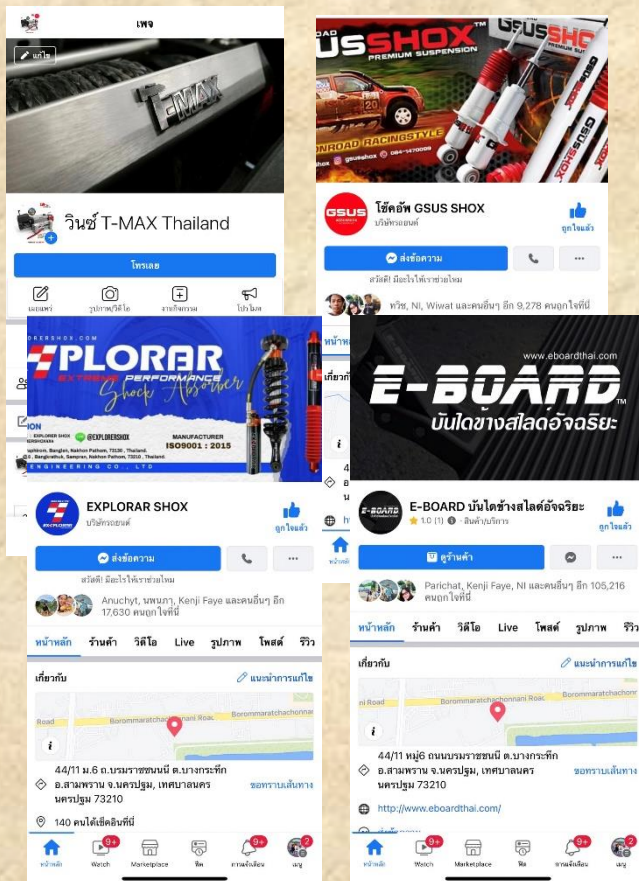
เพจ

แก้ไข

T-MAX

วินซ์ T-MAX Thailand

โทรเลย

แนะนำ รูปภาพ/วิดีโอ จากกิจกรรม โปรโมท

ROAD GUSSHOX PREMIUM SUSPENSION

ONROAD RACINGSTYLE

gsusshox 084-1470099

GSUS

โช้คอัพ GSUS SHOX

บริษัทรถยนต์

ถูกใจแล้ว

ส่งข้อความ

สวัสดี! มีอะไรให้เราช่วยไหม

ทวิช, NI, Wiwat และคนอื่นๆ อีก 9,278 คนถูกใจสิ่งนี้

หน้าหลัก

EXPLORERSHOX.COM

XPLORAR EXTREME PERFORMANCE Shock Absorber

EXPLORER SHOX

@EXPLORERSHOX

MANUFACTURER ISO9001 : 2015

ENGINEERING CO., LTD

EXPLORAR SHOX

บริษัทรถยนต์

ถูกใจแล้ว

ส่งข้อความ

สวัสดี! มีอะไรให้เราช่วยไหม

Anuchyt, นพนภา, Kenji Faye และคนอื่นๆ อีก 17,630 คนถูกใจสิ่งนี้

หน้าหลัก ร้านค้า วิดีโอ Live รูปภาพ โพสต์ รีวิว

เกี่ยวกับ

แนะนำการแก้ไข

Road Borommaratchachonnani Road Borommaratchachonnani

44/11 ม.6 ถ.บรมราชชนนี ต.บางกระทึก อ.สามพราน จ.นครปฐม, เทศบาลนคร นครปฐม 73210

ขอทราบเส้นทาง

140 คนได้เช็คอินที่นี่

หน้าหลัก Watch 9+ Marketplace ฟีด การแจ้งเตือน 9+ เมนู 2

www.eboardthai.com

E-BOARD

บันไดข้างสไลด์อัจฉริยะ

E-BOARD บันไดข้างสไลด์อัจฉริยะ

1.0 (1) · สินค้า/บริการ

ถูกใจแล้ว

ดูร้านค้า

Parichat, Kenji Faye, NI และคนอื่นๆ อีก 105,216 คนถูกใจสิ่งนี้

หน้าหลัก ร้านค้า วิดีโอ Live โพสต์ รูปภาพ รีวิว

เกี่ยวกับ

แนะนำการแก้ไข

ni Road Borommaratchachonnani Road Borommaratchachonni

44/11 หมู่6 ถนนบรมราชชนนี ต.บางกระทึก อ.สามพราน จ.นครปฐม, เทศบาลนคร นครปฐม 73210

ขอทราบเส้นทาง

http://www.eboardthai.com/

หน้าหลัก Watch 9+ Marketplace ฟีด การแจ้งเตือน 9+ เมนู 2